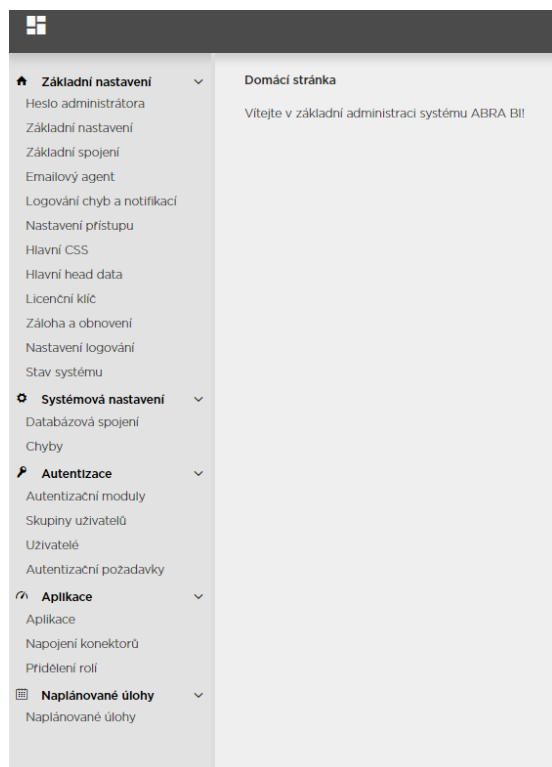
Základní nastavení
Heslo administrátora
Základní nastavení
Základní spojení
Emailový agent
Logování chyb a notifikací
Nastavení přístupu
Hlavní CSS
Hlavní head data
Licenční klíč
Záloha a obnovení
Nastavení logování
Stav systému
Systémová nastavení
Databázová spojení
Chyby
Autentizace
Autentizační moduly
Skupiny uživatelů
Uživatelé
Autentizační požadavky
Aplikace
Aplikace
Napojení konektorů
Přidělení rolí
Naplánované úlohy
Naplánované úlohy

Domácí stránka

Vítejte v základní administraci systému ABRA BI!